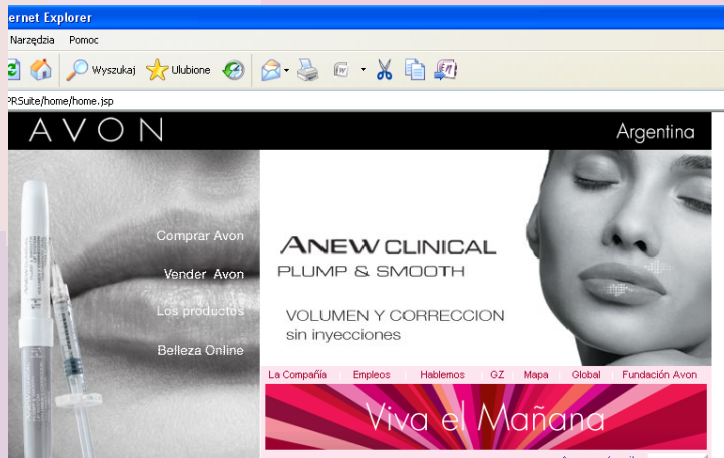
ernet Explorer

Narzędzia Pomoc

Wyszukaj Ulubione

PRSuite/home/home.jsp

AVON

Argentina

Comprar Avon

Vender Avon

Los productos

Belleza Online

ANEW CLINICAL
PLUMP & SMOOTH

VOLUMEN Y CORRECCION
sin inyecciones

La Compañía | Empleos | Hablemos | GZ | Mapa | Global | Fundación Avon

Viva el Mañana